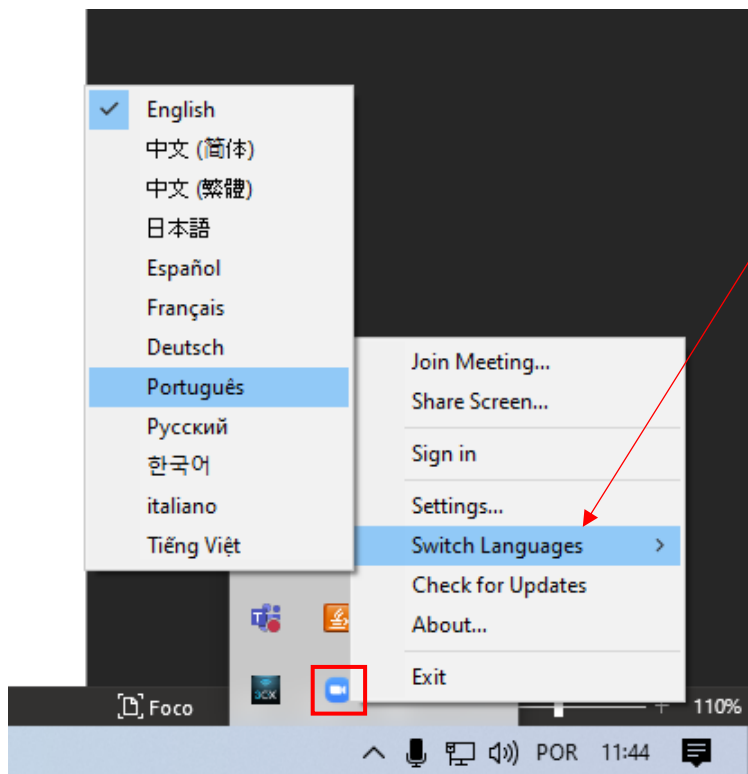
English
中文 (简体)
中文 (繁體)
日本語
Español
Français
Deutsch
Português
Русский
한국어
italiano
Tiếng Việt

Join Meeting...
Share Screen...
Sign in
Settings...
Switch Languages
Check for Updates
About...
Exit

3CX

Foco
110%
POR
11:44